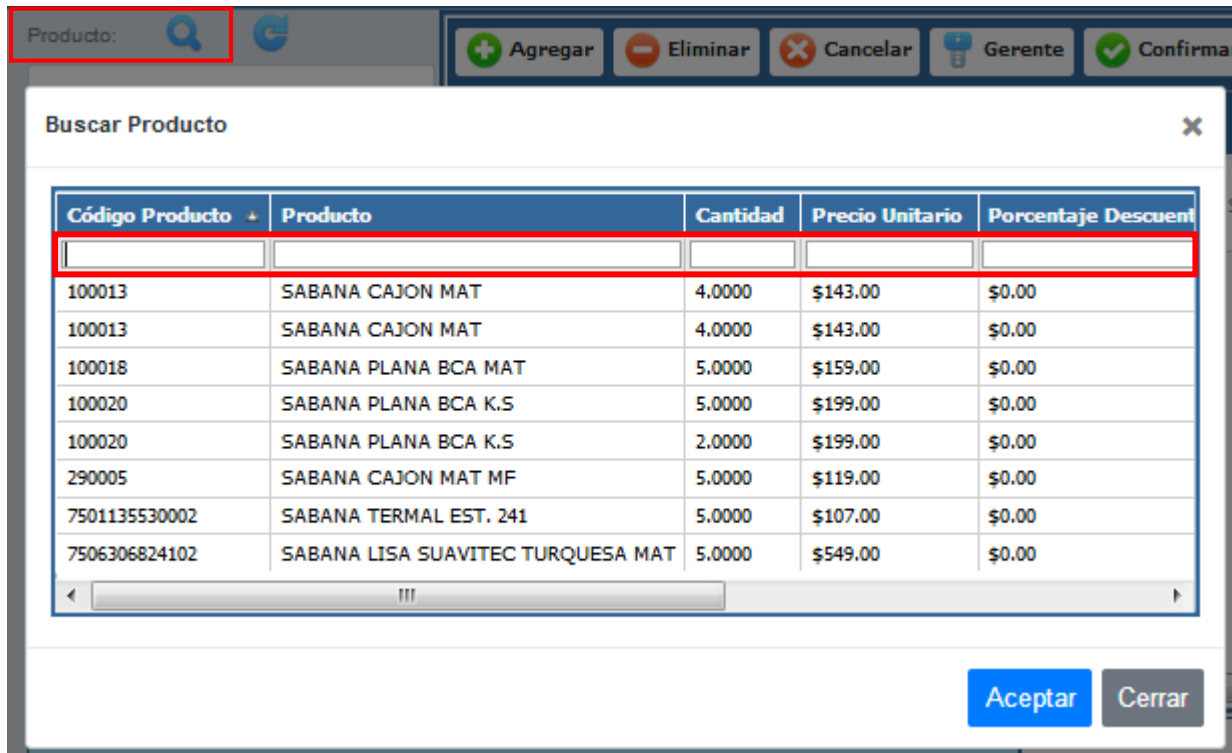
Producto:

Agregar
Eliminar
Cancelar
Gerente
Confirma

Buscar Producto

×

| Código Producto | Producto | Cantidad | Precio Unitario | Porcentaje Descuent |
|---|---|---|---|---|
| | | | | |
| 100013 | SABANA CAJON MAT | 4.0000 | \$143.00 | \$0.00 |
| 100013 | SABANA CAJON MAT | 4.0000 | \$143.00 | \$0.00 |
| 100018 | SABANA PLANA BCA MAT | 5.0000 | \$159.00 | \$0.00 |
| 100020 | SABANA PLANA BCA K.S | 5.0000 | \$199.00 | \$0.00 |
| 100020 | SABANA PLANA BCA K.S | 2.0000 | \$199.00 | \$0.00 |
| 290005 | SABANA CAJON MAT MF | 5.0000 | \$119.00 | \$0.00 |
| 7501135530002 | SABANA TERMAL EST. 241 | 5.0000 | \$107.00 | \$0.00 |
| 7506306824102 | SABANA LISA SUAVITEC TURQUESA MAT | 5.0000 | \$549.00 | \$0.00 |

Aceptar
Cerrar